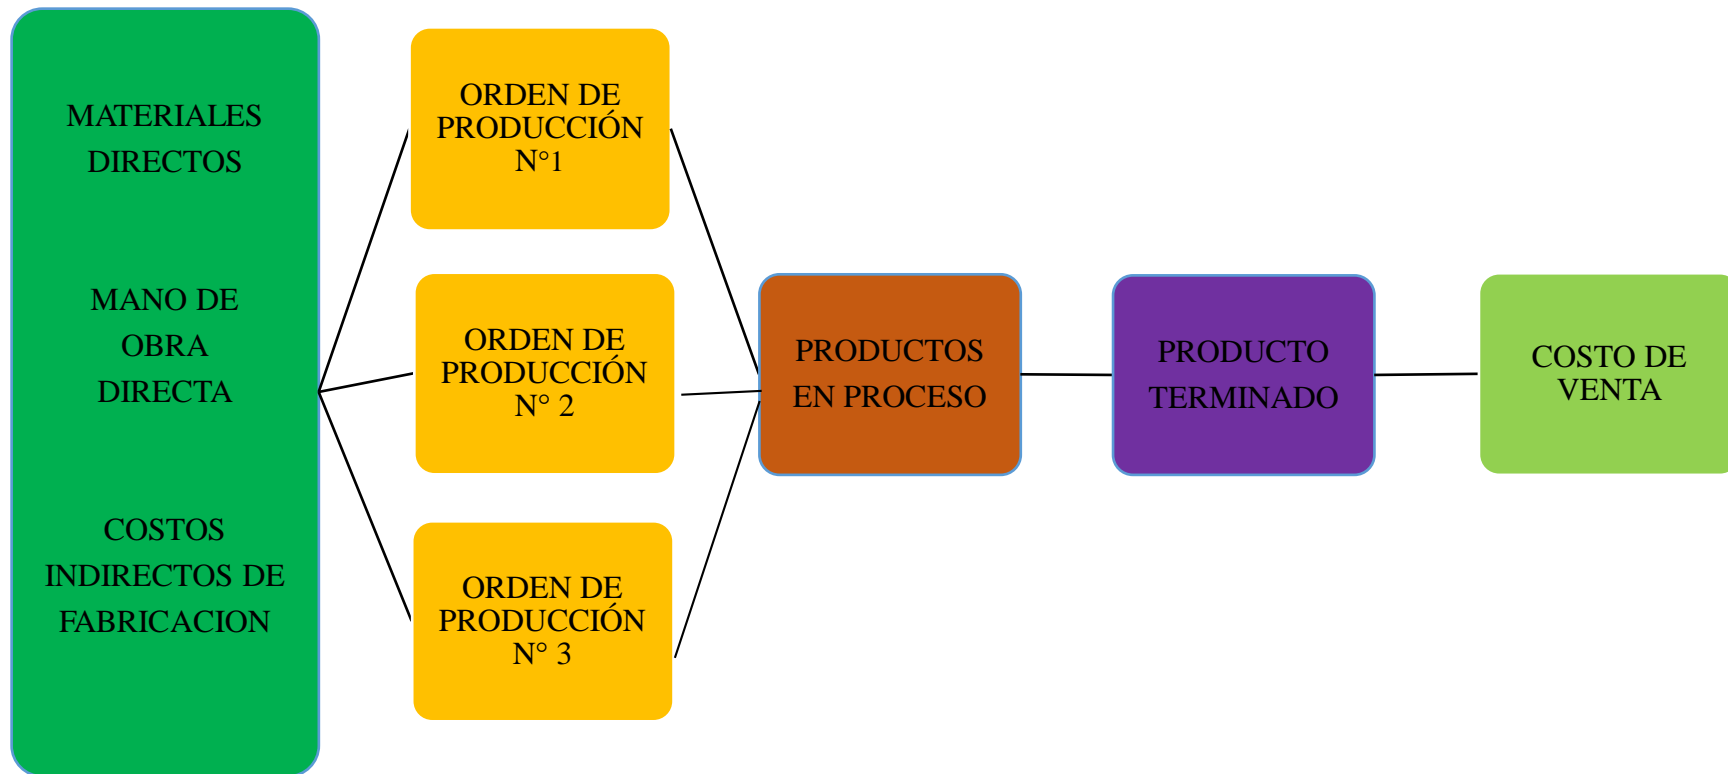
MATERIALES DIRECTOS

MANO DE OBRA DIRECTA

COSTOS INDIRECTOS DE FABRICACION

ORDEN DE PRODUCCIÓN N°1

ORDEN DE PRODUCCIÓN N° 2

ORDEN DE PRODUCCIÓN N° 3

PRODUCTOS EN PROCESO

PRODUCTO TERMINADO

COSTO DE VENTA